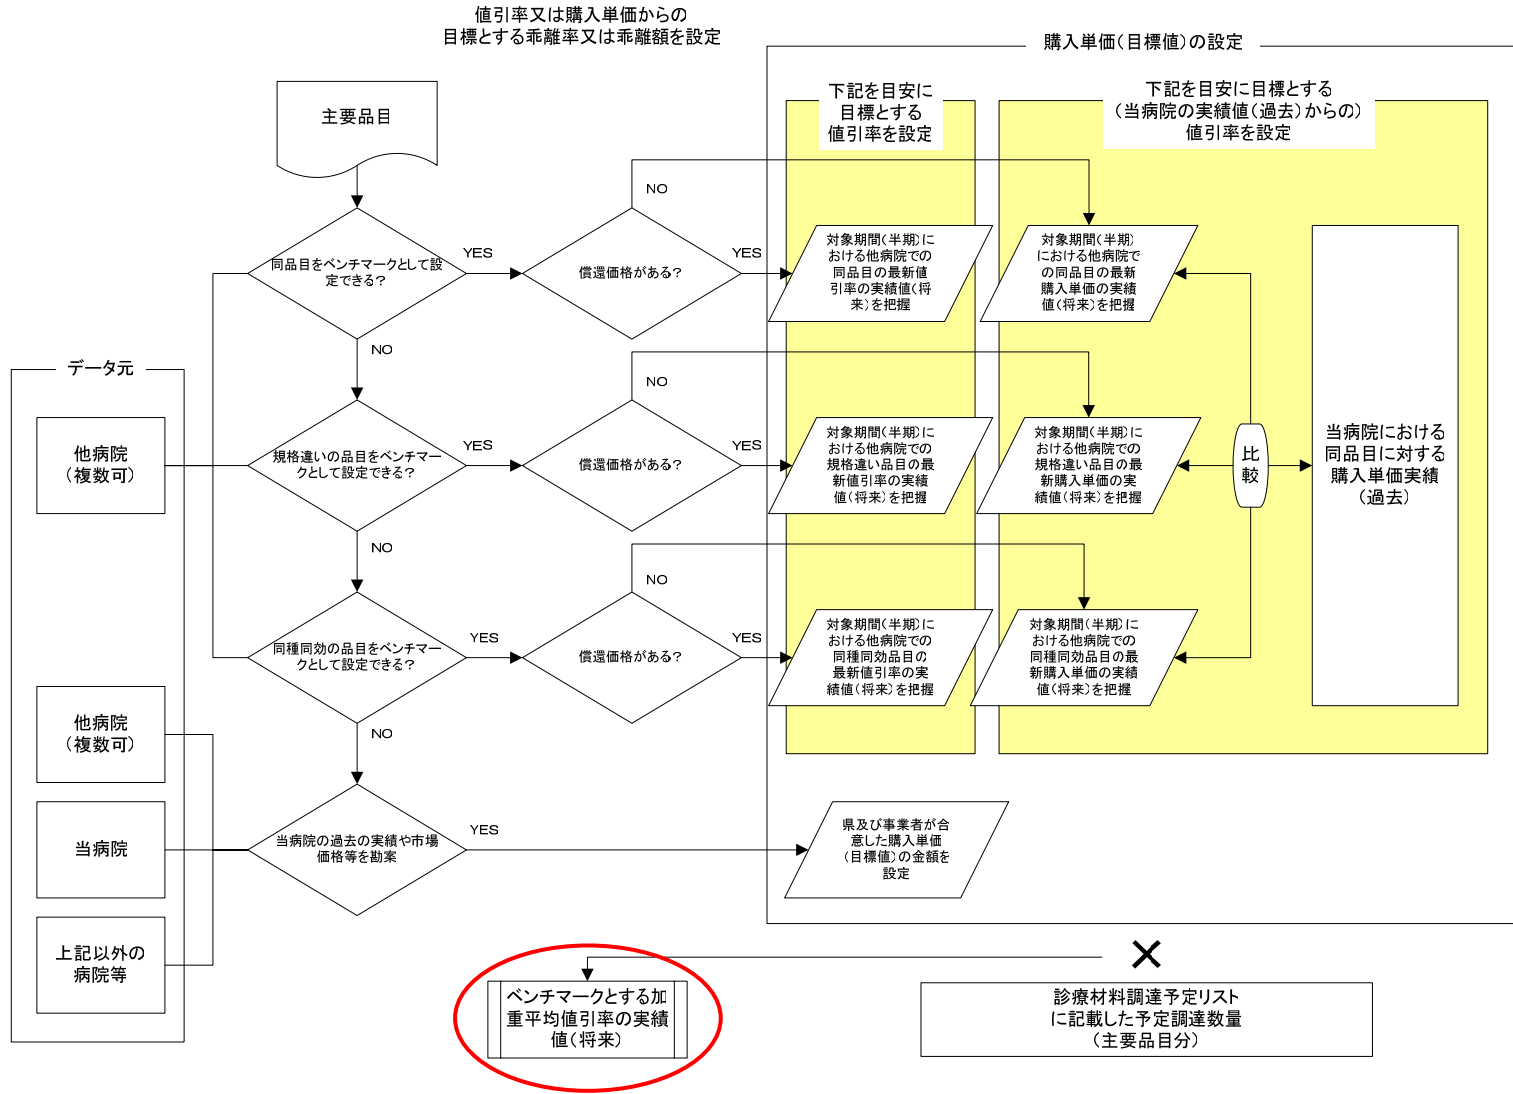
値引率又は購入単価からの
目標とする乖離率又は乖離額を設定

購入単価（目標値）の設定

下記を目安に
目標とする
値引率を設定

下記を目安に目標とする
（当病院の実績値（過去）からの）
値引率を設定

主要品目

同品目をベンチマークとして設定できる？

YES

NO

償還価格がある？

YES

NO

対象期間（半期）における他病院での同品目の最新値引率の実績値（将来）を把握

対象期間（半期）における他病院での同品目の最新購入単価の実績値（将来）を把握

当病院における
同品目に対する
購入単価実績
（過去）

データ元

他病院
（複数可）

規格違いの品目をベンチマークとして設定できる？

YES

NO

償還価格がある？

YES

NO

対象期間（半期）における他病院での規格違い品目の最新値引率の実績値（将来）を把握

対象期間（半期）における他病院での規格違い品目の最新購入単価の実績値（将来）を把握

比較

同種同効の品目をベンチマークとして設定できる？

YES

NO

償還価格がある？

YES

NO

対象期間（半期）における他病院での同種同効品目の最新値引率の実績値（将来）を把握

対象期間（半期）における他病院での同種同効品目の最新購入単価の実績値（将来）を把握

他病院
（複数可）

当病院

上記以外の
病院等

当病院の過去の実績や市場価格等を勘案

YES

県及び事業者が合意した購入単価（目標値）の金額を設定

×

ベンチマークとする加重平均値引率の実績値（将来）

診療材料調達予定リスト
に記載した予定調達数量
（主要品目分）